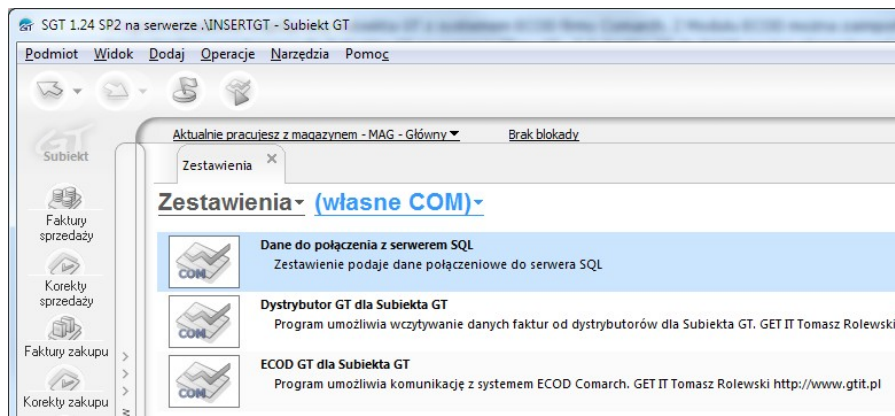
SGT 1.24 SP2 na serwerze .\INSERTGT - Subiekt GT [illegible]

Podmiot Widok Dodaj Operacje Narzędzia Pomoc

Subiekt

Faktury sprzedaży

Korekty sprzedaży

Faktury zakupu

Korekty zakupu

Aktualnie pracujesz z magazynem - MAG - Główny ▾ Brak blokady

Zestawienia ×

Zestawienia ▾ (własne COM) ▾

COM
Dane do połączenia z serwerem SQL
Zestawienie podaje dane połączeniowe do serwera SQL

COM
Dystrybutor GT dla Subiekta GT
Program umożliwia wczytywanie danych faktur od dystrybutorów dla Subiekta GT. GET IT Tomasz Rolewski

COM
ECOD GT dla Subiekta GT
Program umożliwia komunikację z systemem ECOD Comarch. GET IT Tomasz Rolewski http://www.gtit.pl